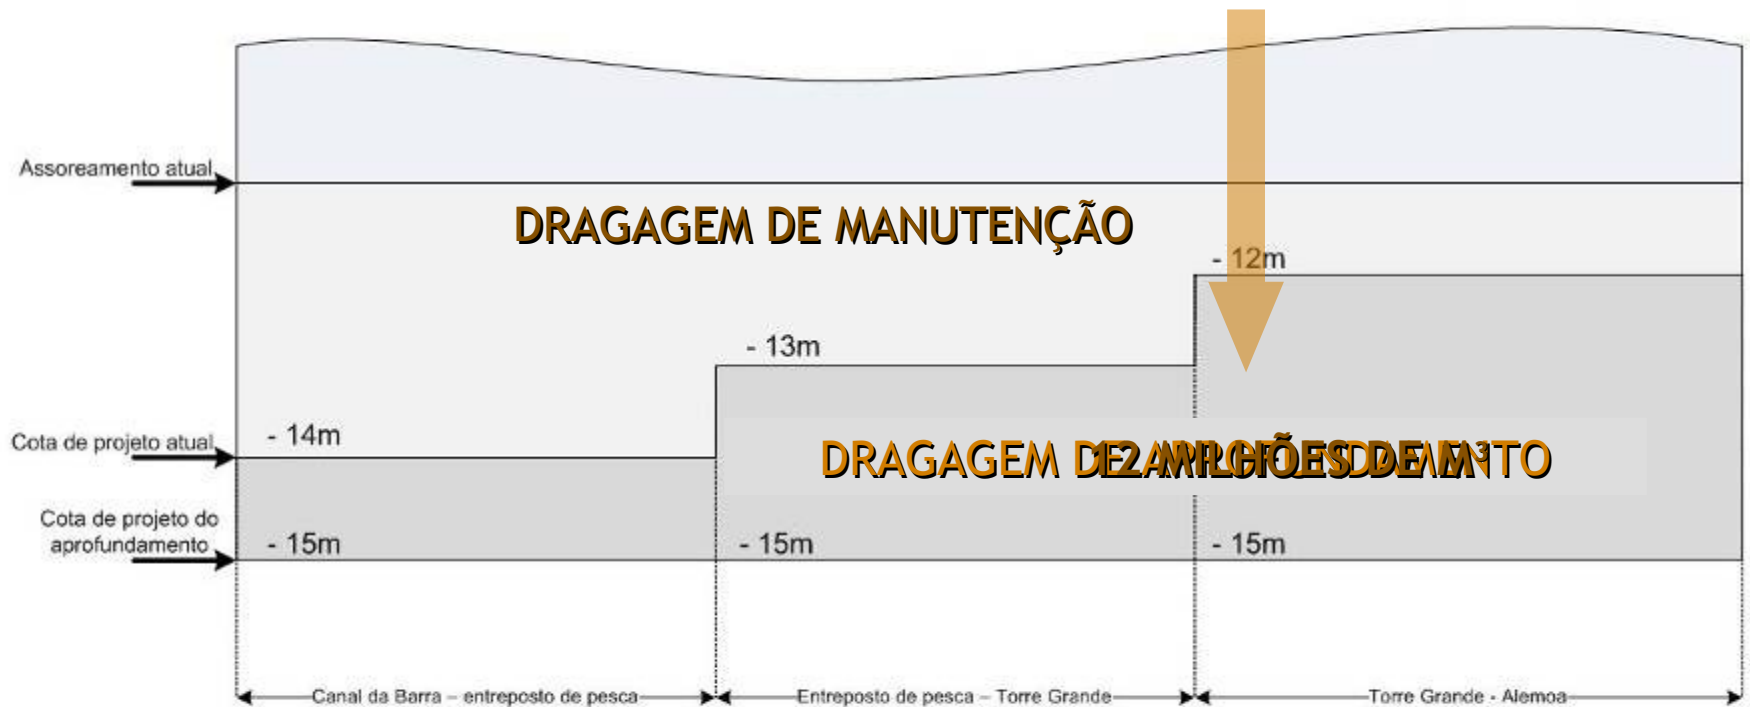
Assoreamento atual

DRAGAGEM DE MANUTENÇÃO

- 12m

- 13m

Cota de projeto atual

- 14m

DRAGAGEM DE APROFUNDAMENTO

12 MILHÕES DE $M^3$

Cota de projeto do aprofundamento

- 15m

- 15m

- 15m

Canal da Barra – entreposto de pesca

Entreposto de pesca – Torre Grande

Torre Grande - Alemoa